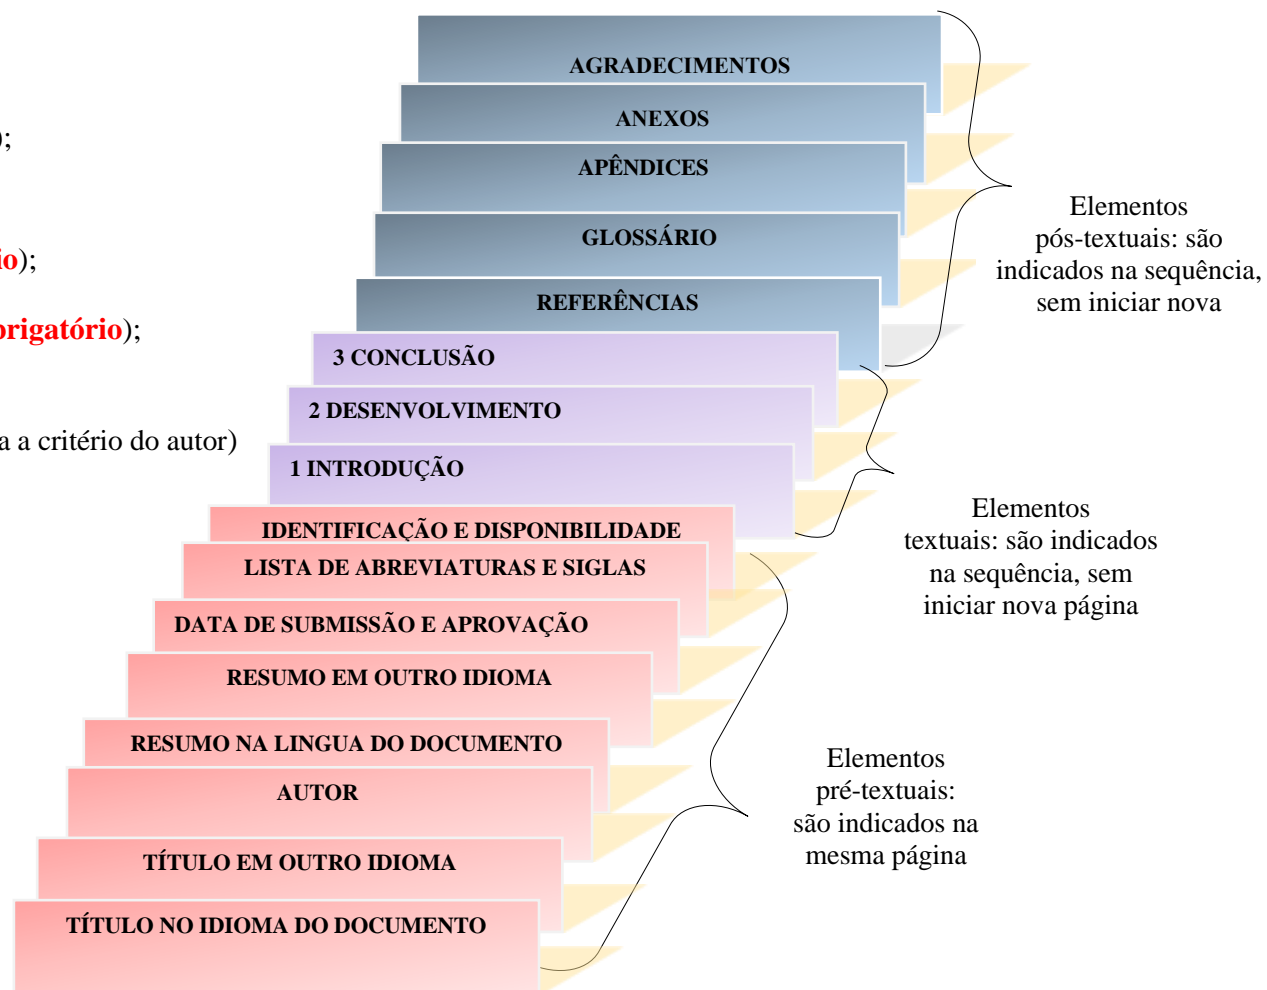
);

io);

origatório);

a a critério do autor)

AGRADECIMENTOS

ANEXOS

APÊNDICES

GLOSSÁRIO

REFERÊNCIAS

3 CONCLUSÃO

2 DESENVOLVIMENTO

1 INTRODUÇÃO

IDENTIFICAÇÃO E DISPONIBILIDADE

LISTA DE ABREVIATURAS E SIGLAS

DATA DE SUBMISSÃO E APROVAÇÃO

RESUMO EM OUTRO IDIOMA

RESUMO NA LINGUA DO DOCUMENTO

AUTOR

TÍTULO EM OUTRO IDIOMA

TÍTULO NO IDIOMA DO DOCUMENTO

Elementos pós-textuais: são indicados na sequência, sem iniciar nova

Elementos textuais: são indicados na sequência, sem iniciar nova página

Elementos pré-textuais: são indicados na mesma página